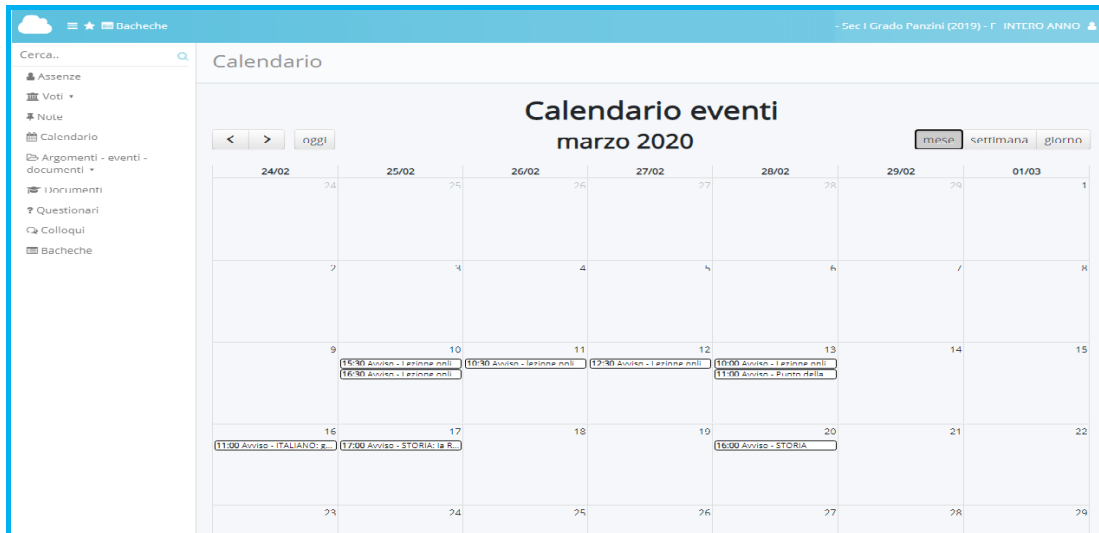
Bacheche

- Sec I Grado Panzini (2019) - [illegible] INTERO ANNO

Cerca..

Assenze
Voti
Note
Calendario
Argomenti - eventi - documenti
Documenti
Questionari
Colloqui
Bacheche

Calendario

Calendario eventi
marzo 2020

< > oggi

mese settimana giorno

| 24/02 | 25/02 | 26/02 | 27/02 | 28/02 | 29/02 | 01/03 |
|---|---|---|---|---|---|---|
| 24 | 25 | 26 | 27 | 28 | 29 | 1 |
| 2 | 3 | 4 | 5 | 6 | 7 | 8 |
| 9 | 10 15:30 Avviso - Lezione onli 16:30 Avviso - Lezione onli | 11 10:30 Avviso - lezione onli | 12 12:30 Avviso - Lezione onli | 13 10:00 Avviso - Lezione onli 11:00 Avviso - Punto della | 14 | 15 |
| 16 11:00 Avviso - ITALIANO: g... | 17 17:00 Avviso - STORIA: la R... | 18 | 19 | 20 16:00 Avviso - STORIA | 21 | 22 |
| 23 | 24 | 25 | 26 | 27 | 28 | 29 |